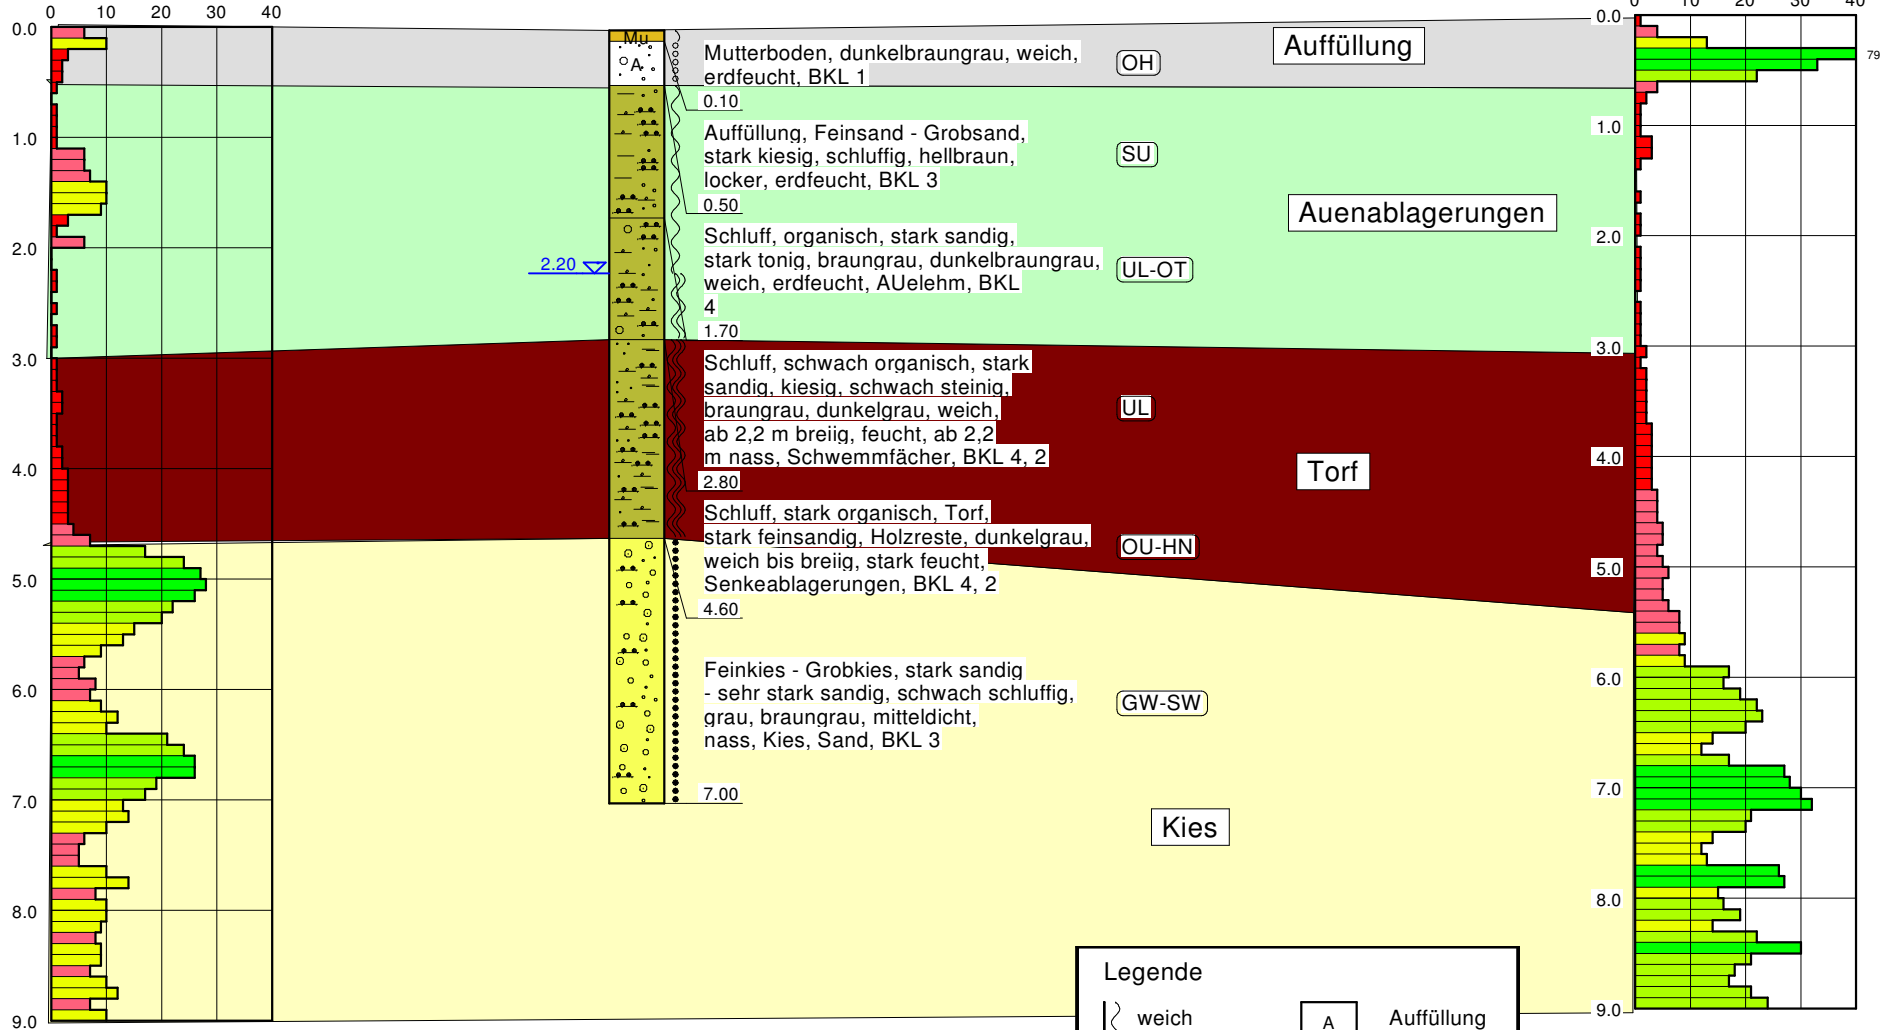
0 10 20 30 40

0.0
1.0
2.0
3.0
4.0
5.0
6.0
7.0
8.0
9.0

Mu
A

2.20

Mutterboden, dunkelbraungrau, weich, erdfeucht, BKL 1
0.10
OH
Auffüllung

Auffüllung, Feinsand - Grobsand, stark kiesig, schluffig, hellbraun, locker, erdfeucht, BKL 3
0.50
SU
Auenablagerungen

Schluff, organisch, stark sandig, stark tonig, braungrau, dunkelbraungrau, weich, erdfeucht, AUelehm, BKL 4
1.70
UL-OT

Schluff, schwach organisch, stark sandig, kiesig, schwach steinig, braungrau, dunkelgrau, weich, ab 2,2 m breiig, feucht, ab 2,2 m nass, Schwemmfächer, BKL 4, 2
2.80
UL
Torf

Schluff, stark organisch, Torf, stark feinsandig, Holzreste, dunkelgrau, weich bis breiig, stark feucht, Senkeablagerungen, BKL 4, 2
4.60
OU-HN

Feinkies - Grobkies, stark sandig - sehr stark sandig, schwach schluffig, grau, braungrau, mitteldicht, nass, Kies, Sand, BKL 3
7.00
GW-SW

Kies

Legende
weich
A
Auffüllung

0 10 20 30 40
79
0.0
1.0
2.0
3.0
4.0
5.0
6.0
7.0
8.0
9.0